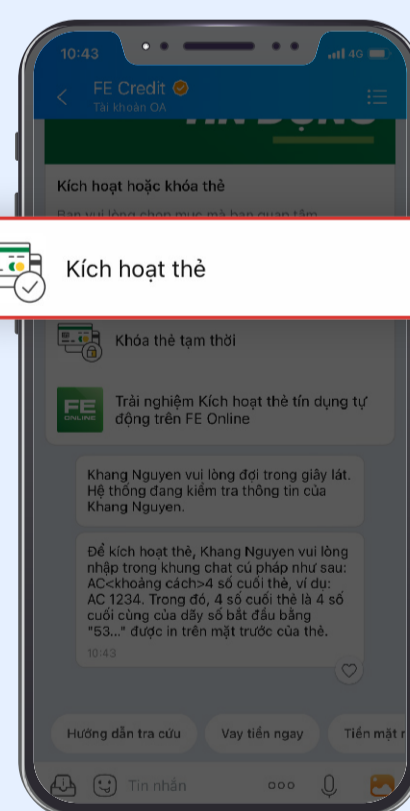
10:43
4G

FE Credit
Tài khoản OA

Kích hoạt hoặc khóa thẻ
Bạn vui lòng chọn mục mà bạn quan tâm

Kích hoạt thẻ

Khóa thẻ tạm thời

FE ONLINE
Trải nghiệm Kích hoạt thẻ tín dụng tự động trên FE Online

Khang Nguyen vui lòng đợi trong giây lát. Hệ thống đang kiểm tra thông tin của Khang Nguyen.

Để kích hoạt thẻ, Khang Nguyen vui lòng nhập trong khung chat cú pháp như sau: AC<khoảng cách>4 số cuối thẻ, ví dụ: AC 1234. Trong đó, 4 số cuối thẻ là 4 số cuối cùng của dãy số bắt đầu bằng "53..." được in trên mặt trước của thẻ.
10:43

Hướng dẫn tra cứu
Vay tiền ngay
Tiền mặt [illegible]

Tin nhắn